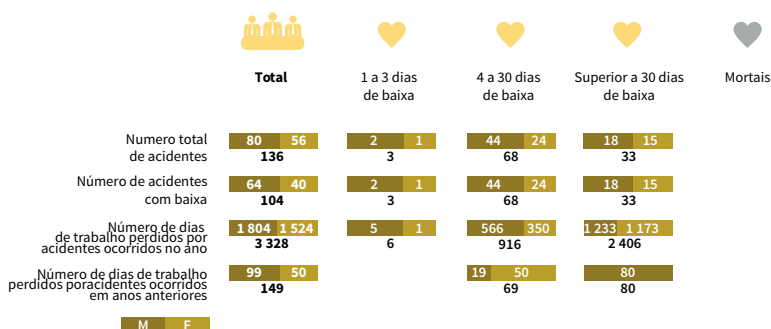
| | Total | 1 a 3 dias de baixa | 4 a 30 dias de baixa | Superior a 30 dias de baixa | Mortais |
|---|---|---|---|---|---|
| Numero total de acidentes | 80 56 **136** | 2 1 3 | 44 24 68 | 18 15 33 | |
| Número de acidentes com baixa | 64 40 **104** | 2 1 3 | 44 24 68 | 18 15 33 | |
| Número de dias de trabalho perdidos por acidentes ocorridos no ano | 1 804 1 524 **3 328** | 5 1 6 | 566 350 916 | 1 233 1 173 2 406 | |
| Número de dias de trabalho perdidos poracidentes ocorridos em anos anteriores | 99 50 **149** | | 19 50 69 | 80 80 | |

M F